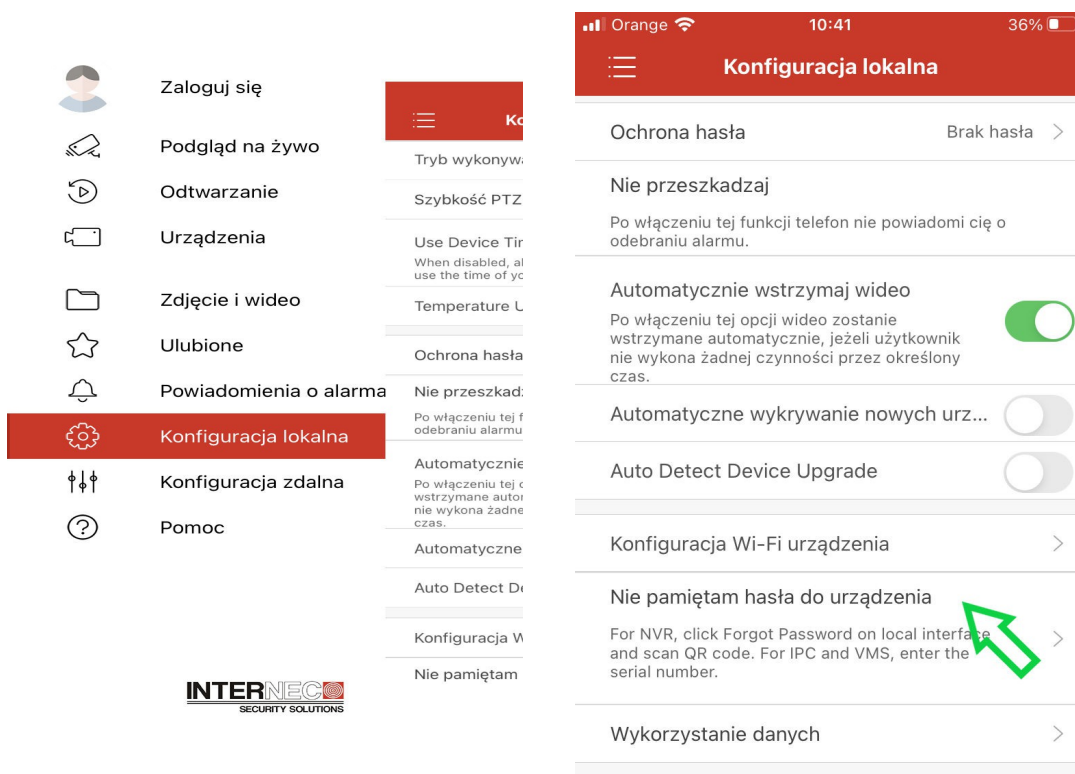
Zaloguj się
Podgląd na żywo
Odtwarzanie
Urządzenia
Zdjęcie i wideo
Ulubione
Powiadomienia o alarma
Konfiguracja lokalna
Konfiguracja zdalna
Pomoc

INTERNECO
SECURITY SOLUTIONS

Ko
Tryb wykonywa
Szybkość PTZ
Use Device Tir
When disabled, al use the time of yo
Temperature U
Ochrona hasła
Nie przeszkadz
Po włączeniu tej f odebraniu alarmu
Automatycznie
Po włączeniu tej c wstrzymane autor nie wykona żadne czas.
Automatyczne
Auto Detect De
Konfiguracja W
Nie pamiętam

Orange 10:41 36%

Konfiguracja lokalna

Ochrona hasła Brak hasła

Nie przeszkadzaj

Po włączeniu tej funkcji telefon nie powiadomi cię o odebraniu alarmu.

Automatycznie wstrzymaj wideo

Po włączeniu tej opcji wideo zostanie wstrzymane automatycznie, jeżeli użytkownik nie wykona żadnej czynności przez określony czas.

Automatyczne wykrywanie nowych urz...

Auto Detect Device Upgrade

Konfiguracja Wi-Fi urządzenia

Nie pamiętam hasła do urządzenia

For NVR, click Forgot Password on local interface and scan QR code. For IPC and VMS, enter the serial number.

Wykorzystanie danych